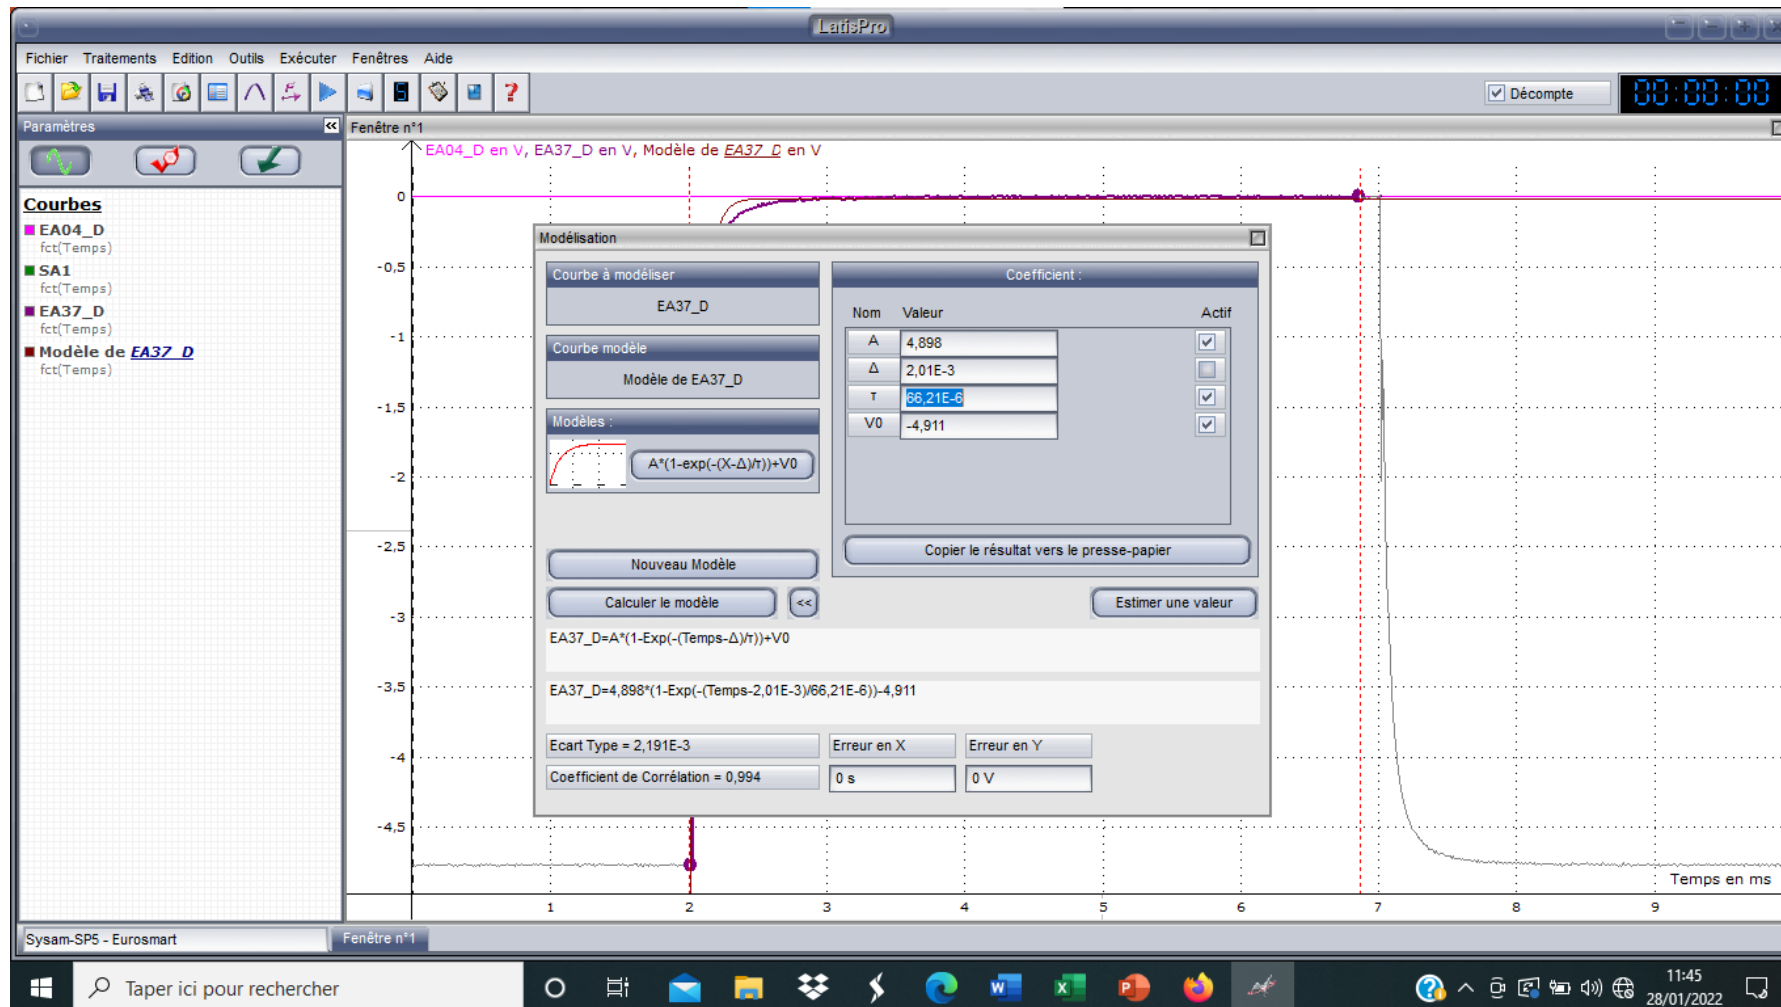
LatisPro

Fichier Traitements Edition Outils Exécuter Fenêtres Aide

Décompte 00:00:00

Paramètres

Courbes
EA04_D
fct(Temps)
SA1
fct(Temps)
EA37_D
fct(Temps)
Modèle de EA37_D
fct(Temps)

Fenêtre n°1

EA04_D en V, EA37_D en V, Modèle de EA37_D en V

0
-0,5
-1
-1,5
-2
-2,5
-3
-3,5
-4
-4,5

Modélisation

Courbe à modéliser
EA37_D

Courbe modèle
Modèle de EA37_D

Modèles :
A*(1-exp(-(X-Δ)/τ))+V0

Coefficient :

| Nom | Valeur | Actif |
|---|---|---|
| A | 4,898 | ☑ |
| Δ | 2,01E-3 | ☐ |
| τ | 66,21E-6 | ☑ |
| V0 | -4,911 | ☑ |

Copier le résultat vers le presse-papier

Nouveau Modèle

Calculer le modèle <<

Estimer une valeur

EA37_D=A*(1-Exp(-(Temps-Δ)/τ))+V0

EA37_D=4,898*(1-Exp(-(Temps-2,01E-3)/66,21E-6))-4,911

Ecart Type = 2,191E-3
Coefficient de Corrélation = 0,994
Erreur en X
0 s
Erreur en Y
0 V

Temps en ms
1 2 3 4 5 6 7 8 9

Sysam-SP5 - Eurosmart
Fenêtre n°1

Taper ici pour rechercher

11:45
28/01/2022